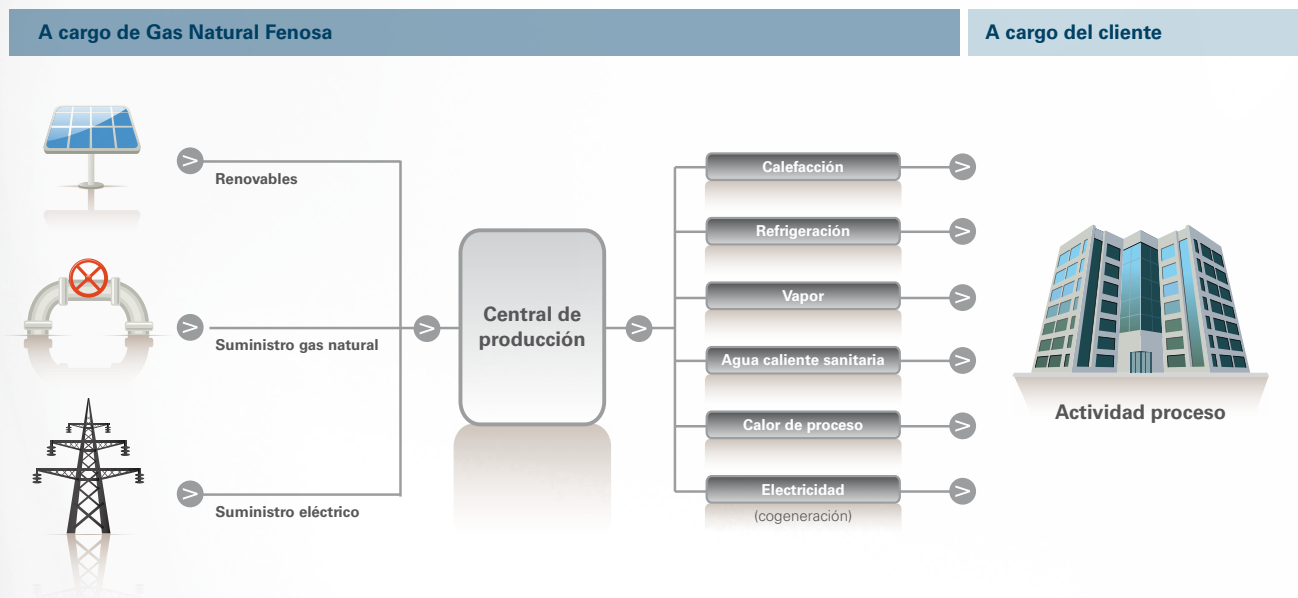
A cargo de Gas Natural Fenosa

A cargo del cliente

>

Renovables

>

Suministro gas natural

>

Suministro eléctrico

>

Central de producción

>

Calefacción

>

Refrigeración

>

Vapor

>

Agua caliente sanitaria

>

Calor de proceso

>

Electricidad

(cogeneración)

>

Actividad proceso